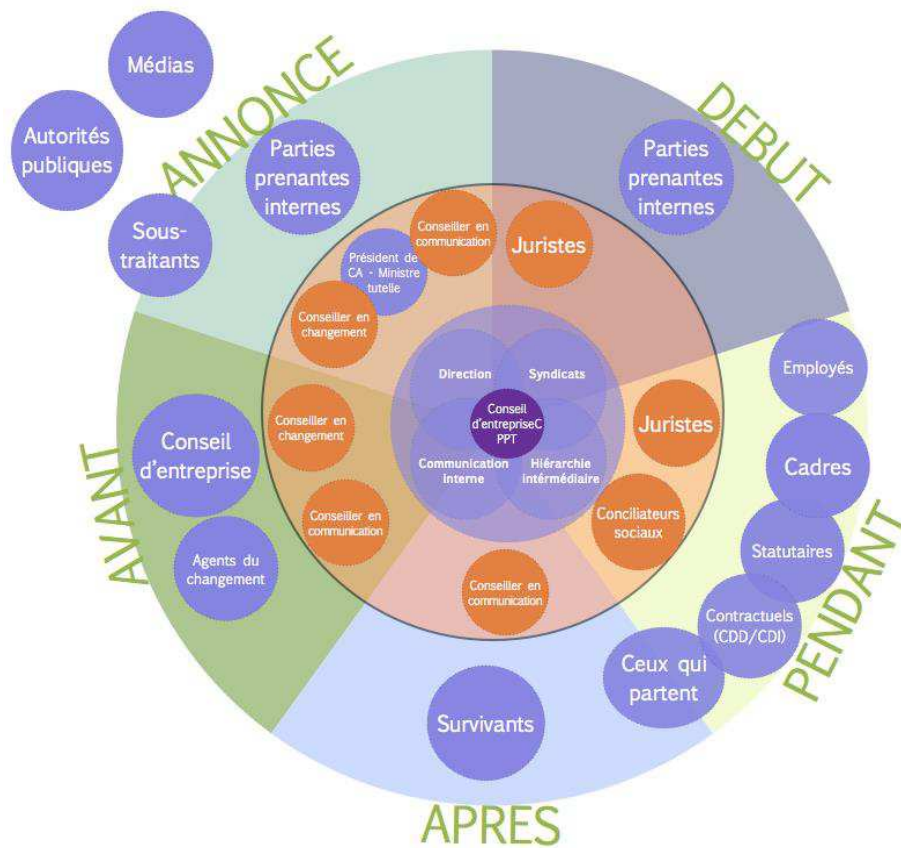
Médias

Autorités publiques

ANNONCE

Parties prenantes internes

Sous-traitants

DEBUT

Parties prenantes internes

Conseiller en communication

Juristes

Président de CA - Ministre tutelle

Conseiller en changement

Direction

Syndicats

Conseil d'entrepriseCPPT

Communication interne

Hiérarchie intérmédiaire

Employés

Juristes

Cadres

Conseiller en changement

AVANT

Conseil d'entreprise

Conseiller en communication

Conciliateurs sociaux

Agents du changement

Statutaires

PENDANT

Conseiller en communication

Contractuels (CDD/CDI)

Ceux qui partent

Survivants

APRES